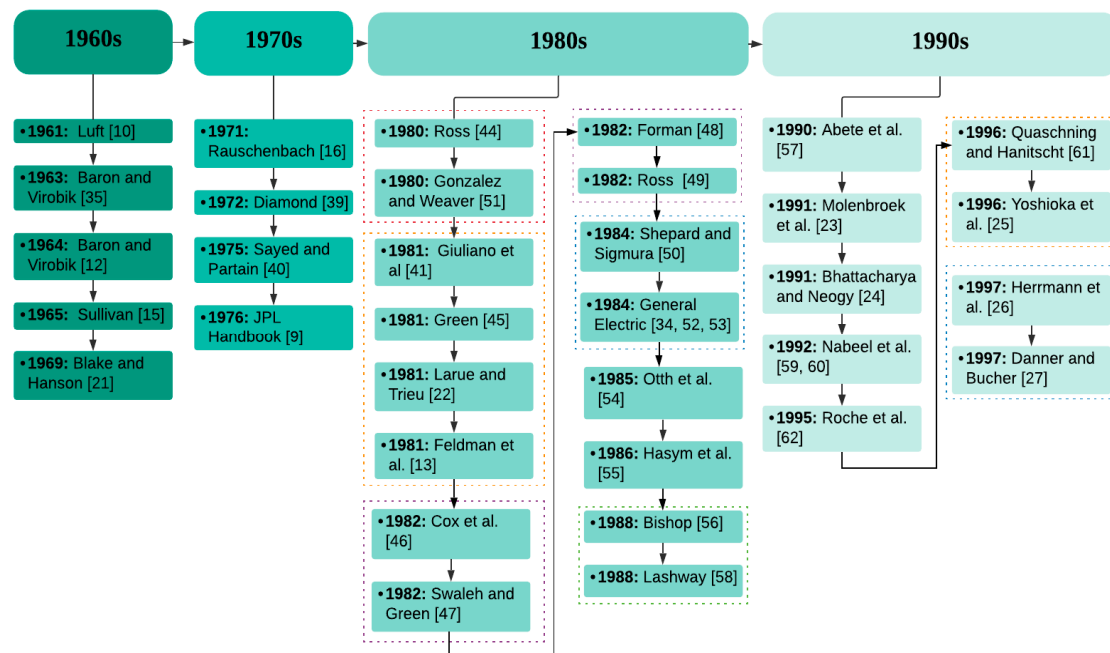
1960s

1970s

1980s

1990s

•1961: Luft [10]

•1963: Baron and Virobik [35]

•1964: Baron and Virobik [12]

•1965: Sullivan [15]

•1969: Blake and Hanson [21]

•1971: Rauschenbach [16]

•1972: Diamond [39]

•1975: Sayed and Partain [40]

•1976: JPL Handbook [9]

•1980: Ross [44]

•1980: Gonzalez and Weaver [51]

•1981: Giuliano et al [41]

•1981: Green [45]

•1981: Larue and Trieu [22]

•1981: Feldman et al. [13]

•1982: Cox et al. [46]

•1982: Swaleh and Green [47]

•1982: Forman [48]

•1982: Ross [49]

•1984: Shepard and Sigmura [50]

•1984: General Electric [34, 52, 53]

•1985: Otth et al. [54]

•1986: Hasym et al. [55]

•1988: Bishop [56]

•1988: Lashway [58]

•1990: Abete et al. [57]

•1991: Molenbroek et al. [23]

•1991: Bhattacharya and Neogy [24]

•1992: Nabeel et al. [59, 60]

•1995: Roche et al. [62]

•1996: Quaschning and Hanitscht [61]

•1996: Yoshioka et al. [25]

•1997: Herrmann et al. [26]

•1997: Danner and Bucher [27]